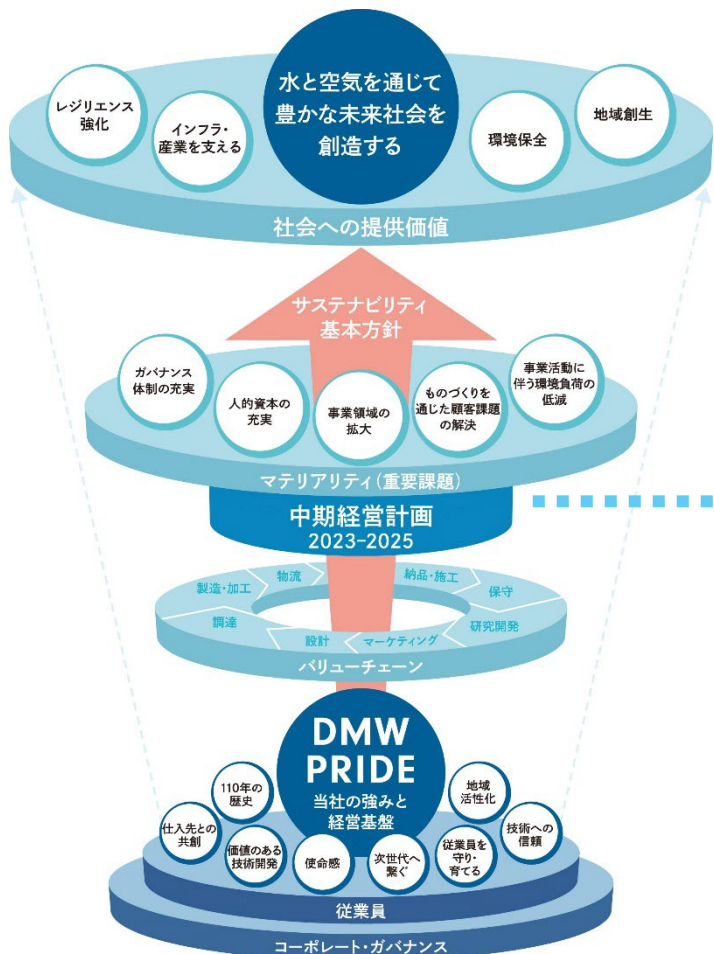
水と空気を通じて豊かな未来社会を創造する

レジリエンス強化

インフラ・産業を支える

環境保全

地域創生

社会への提供価値

サステナビリティ基本方針

ガバナンス体制の充実

人的資本の充実

事業領域の拡大

ものづくりを通じた顧客課題の解決

事業活動に伴う環境負荷の低減

マテリアリティ(重要課題)

中期経営計画
2023-2025

製造・加工
物流
納品・施工
保守
調達
設計
マーケティング
研究開発

バリューチェーン

DMW PRIDE
当社の強みと経営基盤

110年の歴史

地域活性化

仕入先との共創

価値のある技術開発

使命感

次世代へ繋ぐ

従業員を守り・育てる

技術への信頼

従業員

コーポレート・ガバナンス